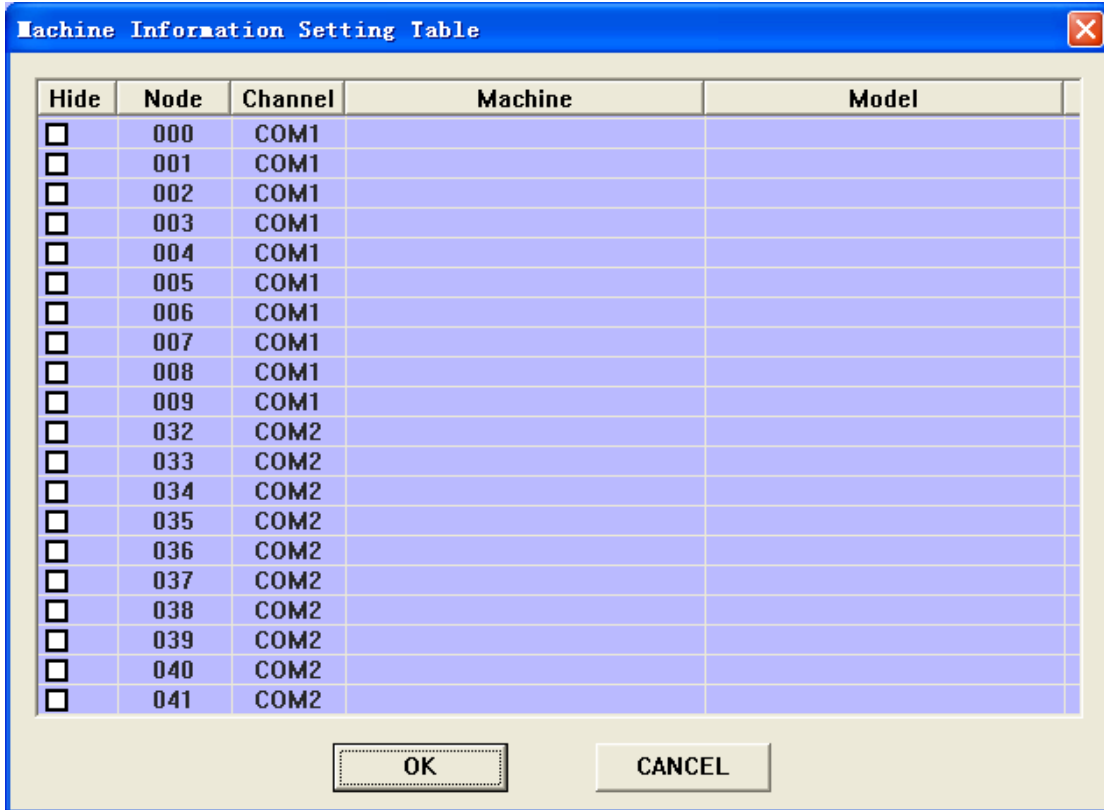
Machine Information Setting Table

| Hide | Node | Channel | Machine | Model |
|---|---|---|---|---|
| ☐ | 000 | COM1 | | |
| ☐ | 001 | COM1 | | |
| ☐ | 002 | COM1 | | |
| ☐ | 003 | COM1 | | |
| ☐ | 004 | COM1 | | |
| ☐ | 005 | COM1 | | |
| ☐ | 006 | COM1 | | |
| ☐ | 007 | COM1 | | |
| ☐ | 008 | COM1 | | |
| ☐ | 009 | COM1 | | |
| ☐ | 032 | COM2 | | |
| ☐ | 033 | COM2 | | |
| ☐ | 034 | COM2 | | |
| ☐ | 035 | COM2 | | |
| ☐ | 036 | COM2 | | |
| ☐ | 037 | COM2 | | |
| ☐ | 038 | COM2 | | |
| ☐ | 039 | COM2 | | |
| ☐ | 040 | COM2 | | |
| ☐ | 041 | COM2 | | |

OK

CANCEL